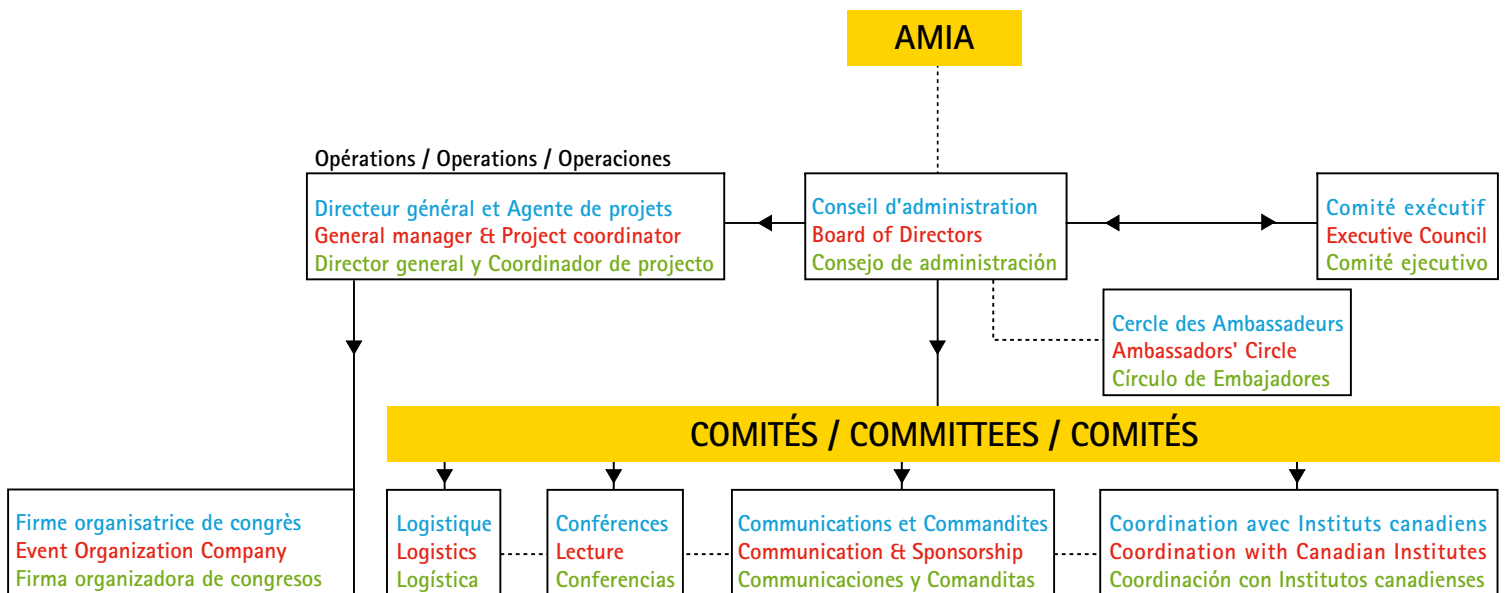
AMIA

Opérations / Operations / Operaciones

Directeur général et Agente de projets
General manager & Project coordinator
Director general y Coordinador de projecto

Conseil d'administration
Board of Directors
Consejo de administración

Comité exécutif
Executive Council
Comité ejecutivo

Cercle des Ambassadeurs
Ambassadors' Circle
Círculo de Embajadores

COMITÉS / COMMITTEES / COMITÉS

Firme organisatrice de congrès
Event Organization Company
Firma organizadora de congresos

Logistique
Logistics
Logística

Conférences
Lecture
Conferencias

Communications et Commandites
Communication & Sponsorship
Communicaciones y Comanditas

Coordination avec Instituts canadiens
Coordination with Canadian Institutes
Coordinación con Institutos canadienses